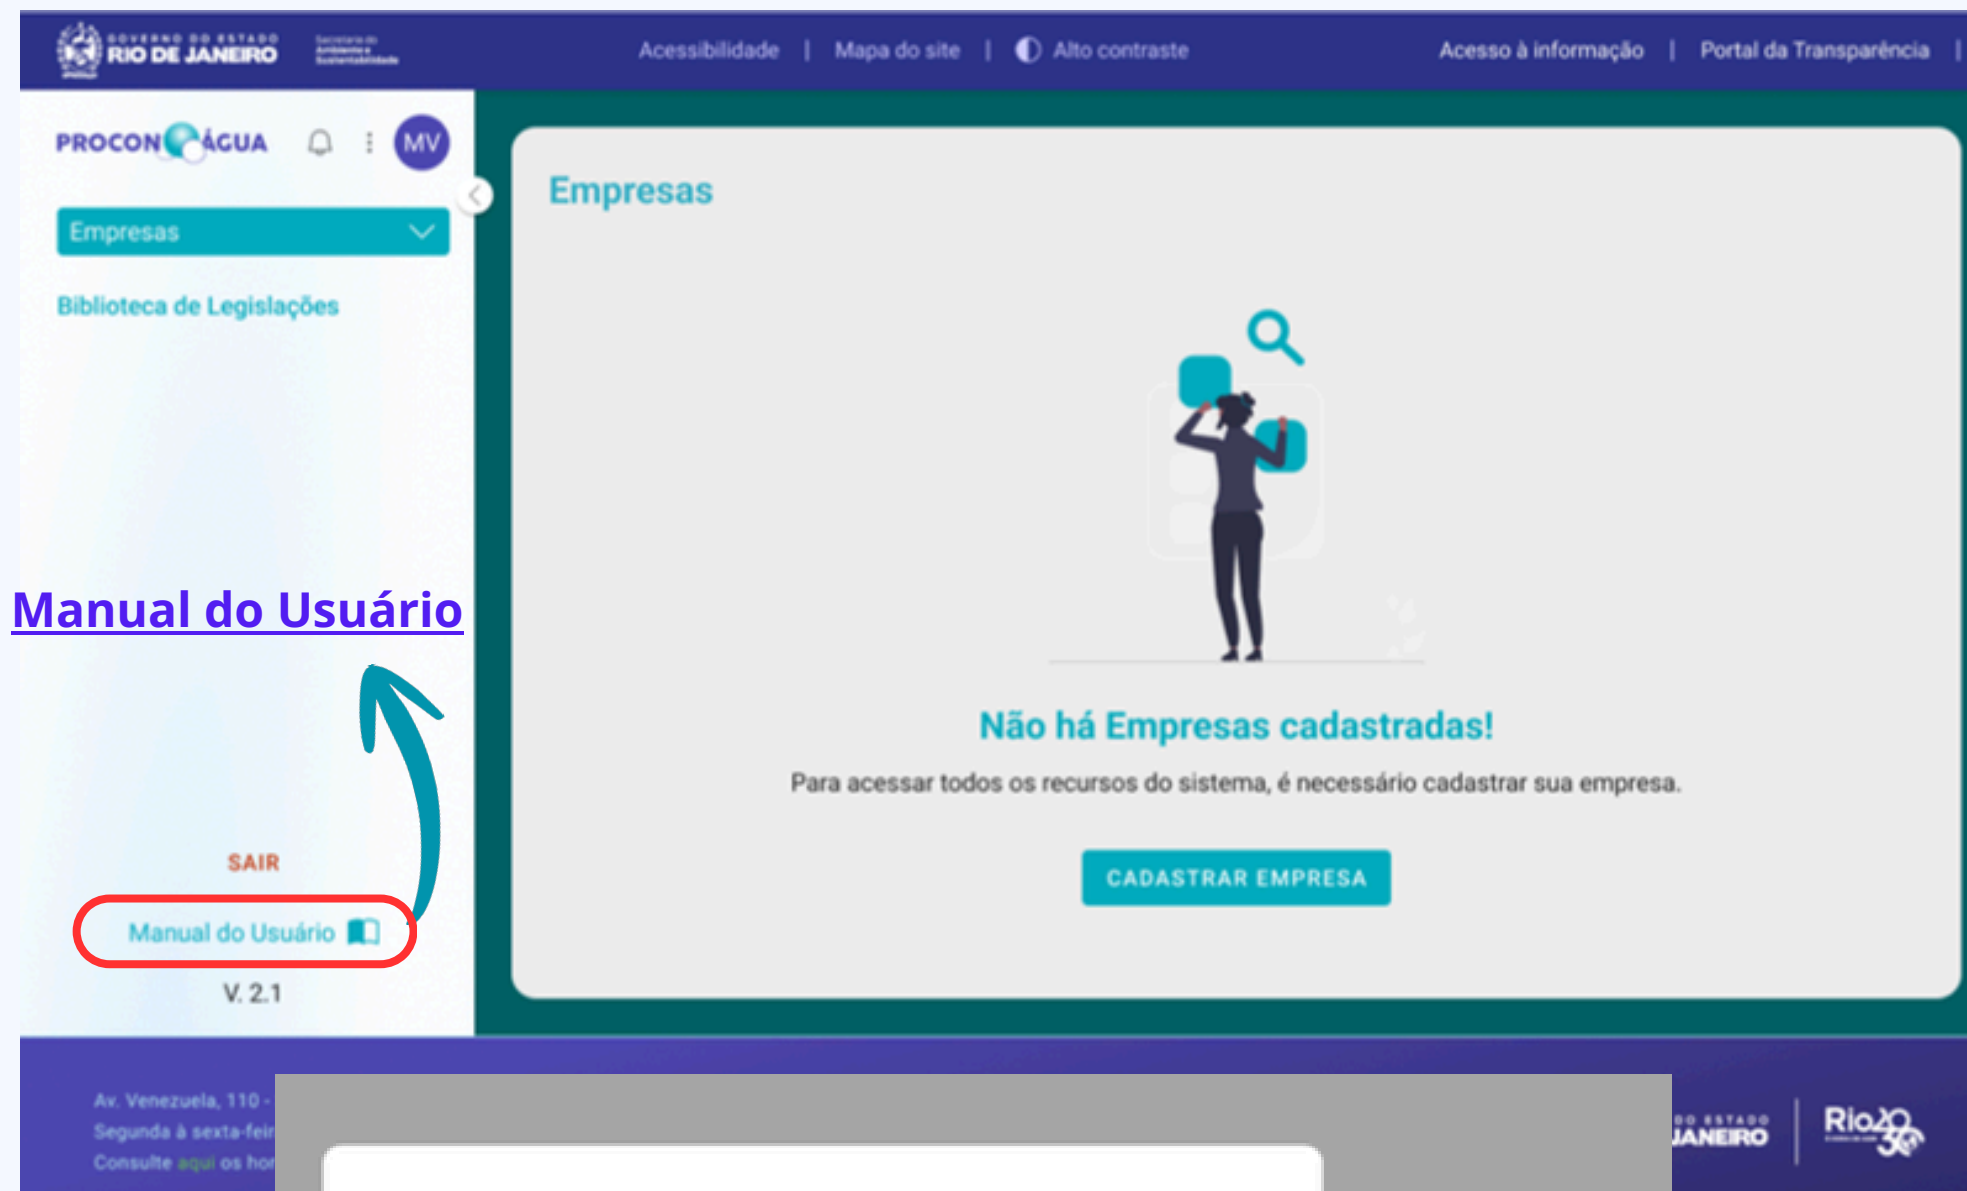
GOVERNO DO ESTADO RIO DE JANEIRO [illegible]

Acessibilidade | Mapa do site | Alto contraste

Acesso à informação | Portal da Transparência |

PROCON ÁGUA

MV

Empresas

Biblioteca de Legislações

Manual do Usuário

SAIR

Manual do Usuário

V. 2.1

Empresas

Não há Empresas cadastradas!

Para acessar todos os recursos do sistema, é necessário cadastrar sua empresa.

CADASTRAR EMPRESA

Av. Venezuela, 110 - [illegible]

Segunda à sexta-feir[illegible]

Consulte aqui os hor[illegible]

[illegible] DO ESTADO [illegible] JANEIRO

Rio 20 30